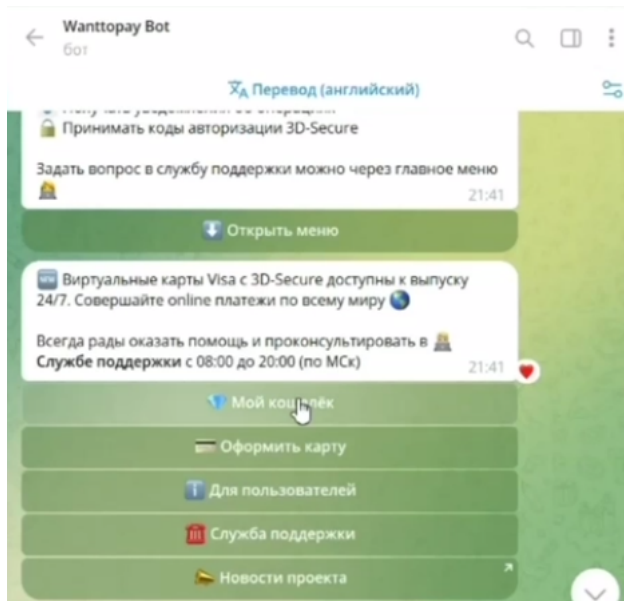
Wanttopay Bot
бот

Перевод (английский)

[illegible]
Принимать коды авторизации 3D-Secure

Задать вопрос в службу поддержки можно через главное меню
21:41

Открыть меню

Виртуальные карты Visa с 3D-Secure доступны к выпуску 24/7. Совершайте online платежи по всему миру

Всегда рады оказать помощь и проконсультировать в **Службе поддержки** с 08:00 до 20:00 (по МСк)
21:41

Мой кошелёк

Оформить карту

Для пользователей

Служба поддержки

Новости проекта